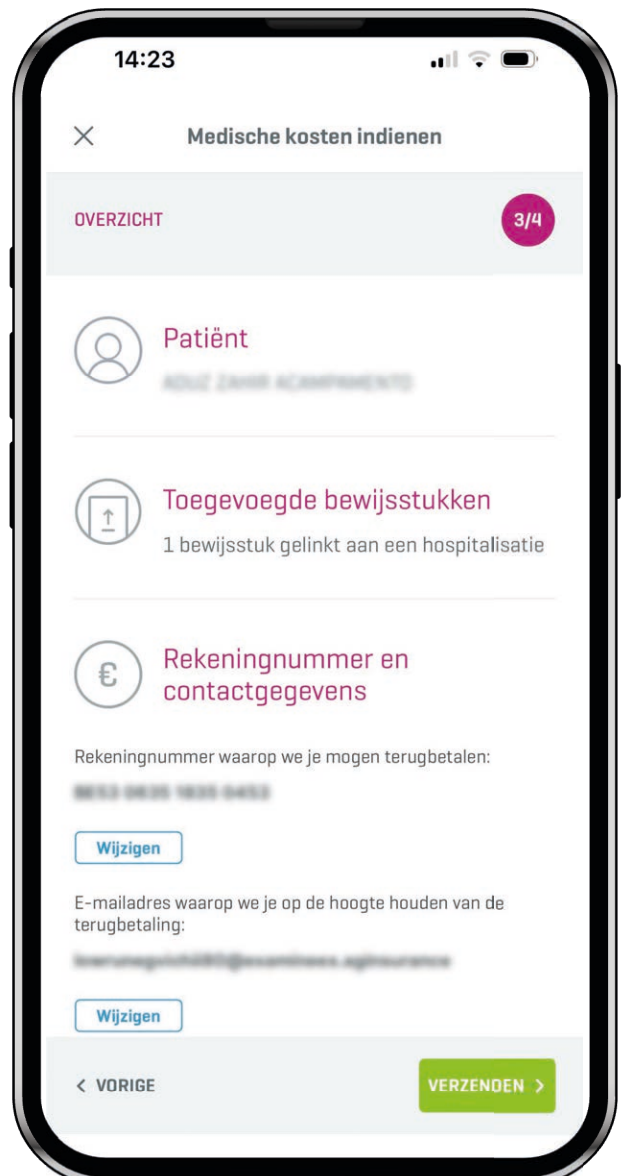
14:23

Medische kosten indienen

OVERZICHT

3/4

Patiënt

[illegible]

Toegevoegde bewijsstukken

1 bewijsstuk gelinkt aan een hospitalisatie

Rekeningnummer en contactgegevens

Rekeningnummer waarop we je mogen terugbetalen:

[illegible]

Wijzigen

E-mailadres waarop we je op de hoogte houden van de terugbetaling:

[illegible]

Wijzigen

< VORIGE

VERZENDEN >